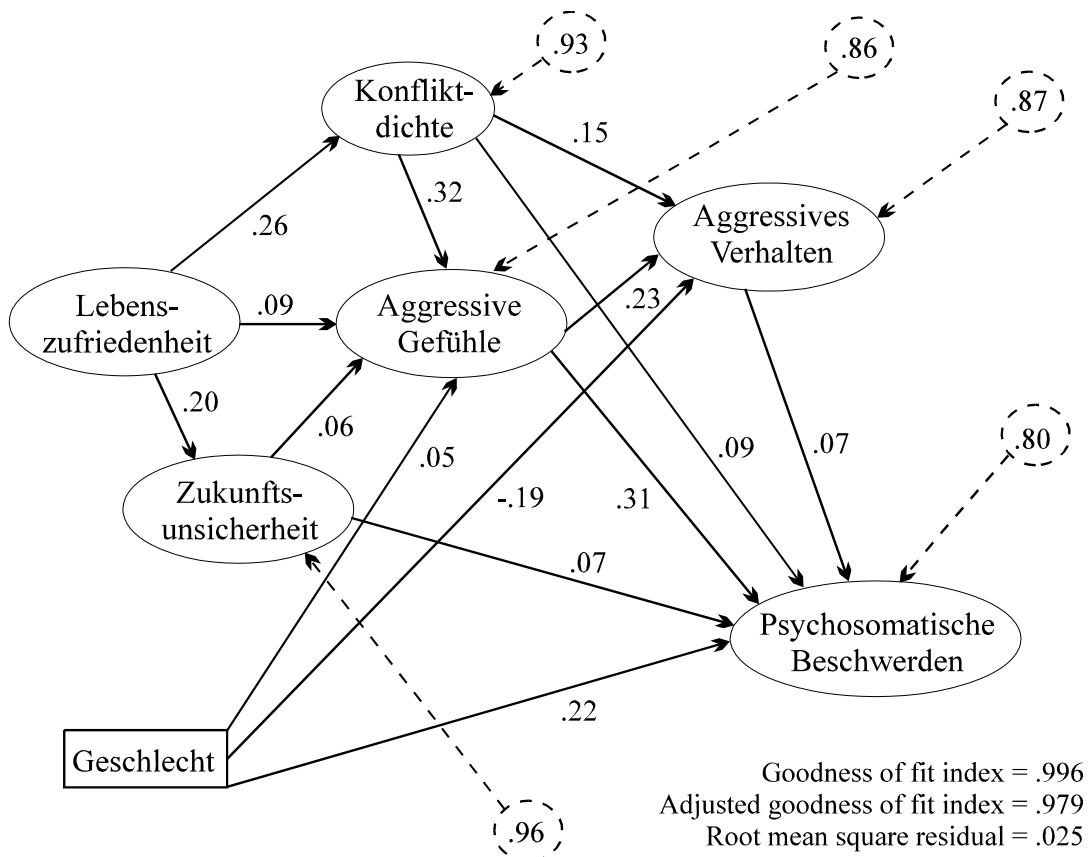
.93

.86

.87

Konfliktdichte

.15

.32

.26

Aggressives Verhalten

Lebenszufriedenheit

.09

Aggressive Gefühle

.23

.20

.06

.05

.09

.07

.80

Zukunftsunsicherheit

-.19

.31

.07

Psychosomatische Beschwerden

.22

Geschlecht

.96

Goodness of fit index = .996
Adjusted goodness of fit index = .979
Root mean square residual = .025